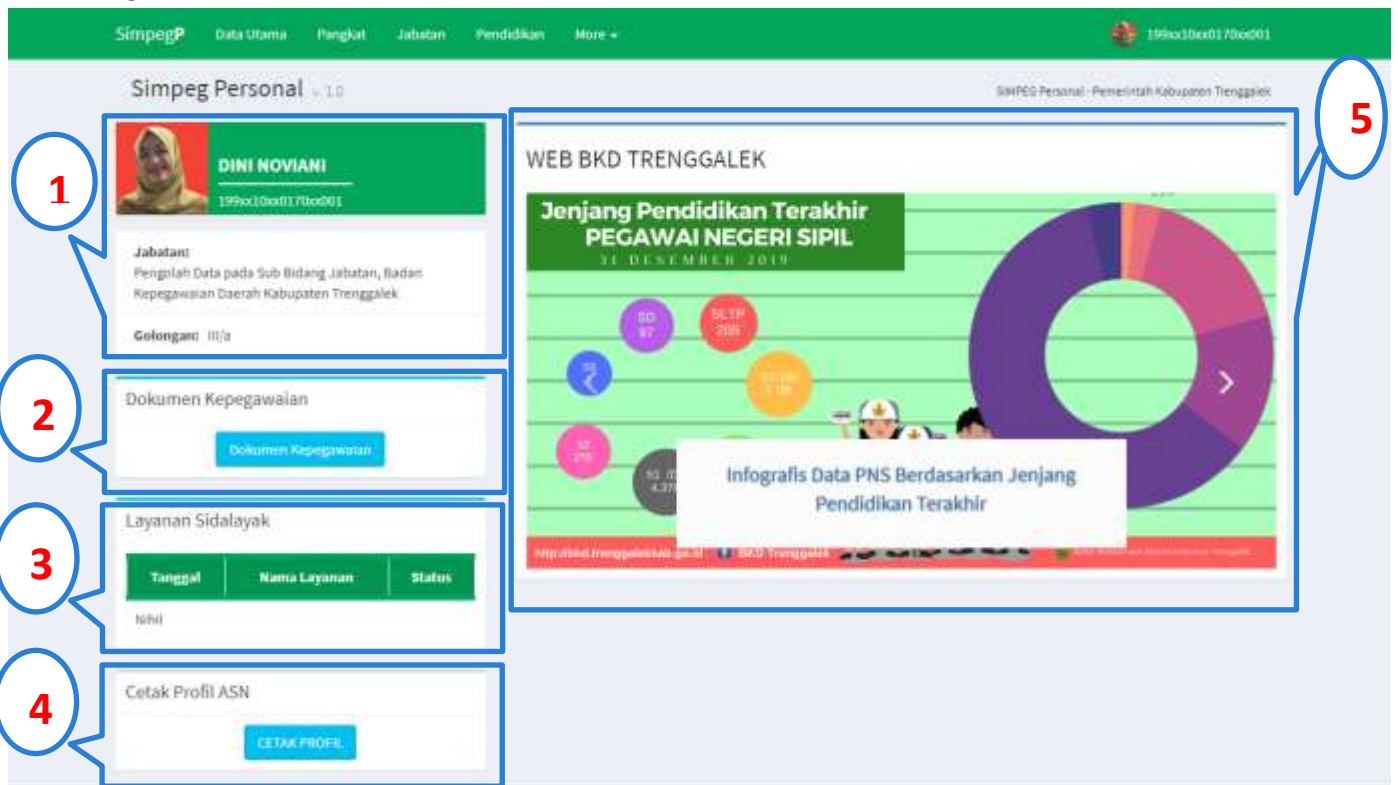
SimpegP Data Utama Pangkat Jabatan Pendidikan More ▾ 199xx10xx0170xx001

Simpeg Personal v 1.0

SIMPEG Personal - Pemerintah Kabupaten Trenggalek

1

DINI NOVIANI

199xx10xx0170xx001

Jabatan:
Pengolah Data pada Sub Bidang Jabatan, Badan Kepegawaian Daerah Kabupaten Trenggalek

Golongan: III/a

2

Dokumen Kepegawaian

Dokumen Kepegawaian

3

Layanan Sidalayak

| Tanggal | Nama Layanan | Status |
|---|---|---|
| Nihil | | |

4

Cetak Profil ASN

CETAK PROFIL

5

WEB BKD TRENGGALEK

Jenjang Pendidikan Terakhir
PEGAWAI NEGERI SIPIL
31 DESEMBER 2019

SD 97

SLTP 205

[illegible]

S2 275

S1 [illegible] 4.37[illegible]

Infografis Data PNS Berdasarkan Jenjang Pendidikan Terakhir

http://bkd.trenggalekkab.go.id BKD Trenggalek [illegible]